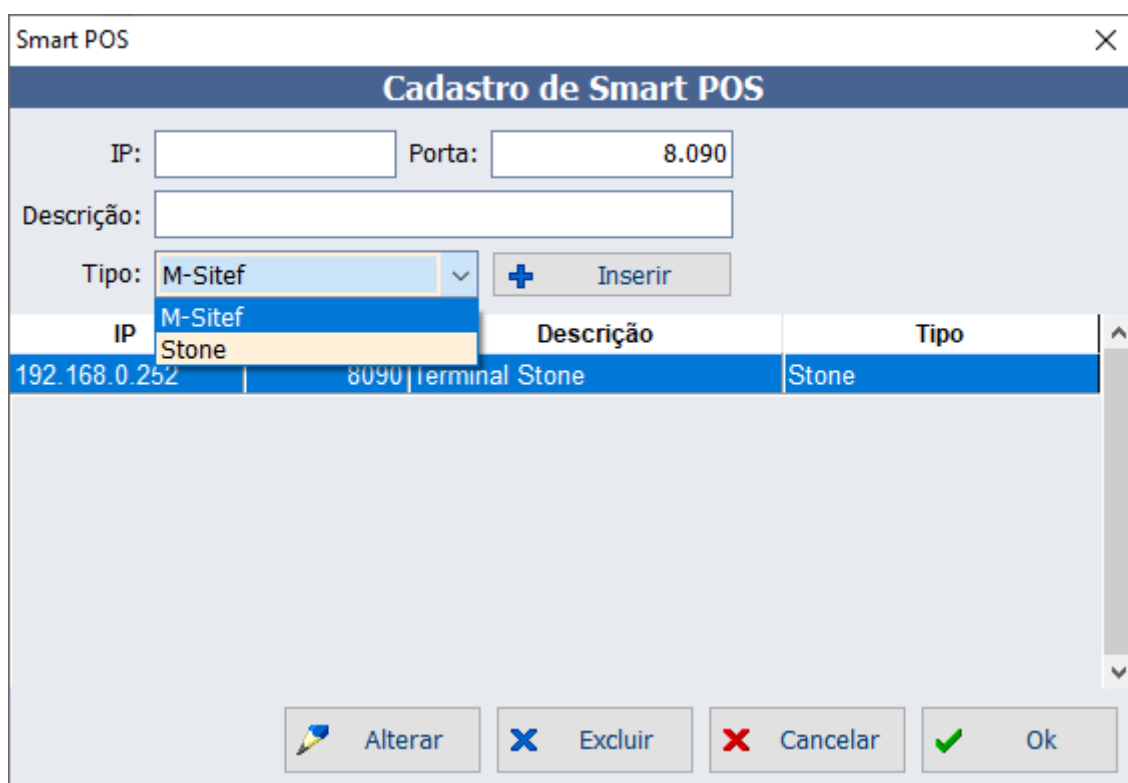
Smart POS
×

Cadastro de Smart POS

IP:
Porta: 8.090

Descrição:

Tipo: M-Sitef
Inserir

M-Sitef
Stone

| IP | | Descrição | Tipo |
|---|---|---|---|
| 192.168.0.252 | 8090 | Terminal Stone | Stone |

Alterar
Excluir
Cancelar
Ok